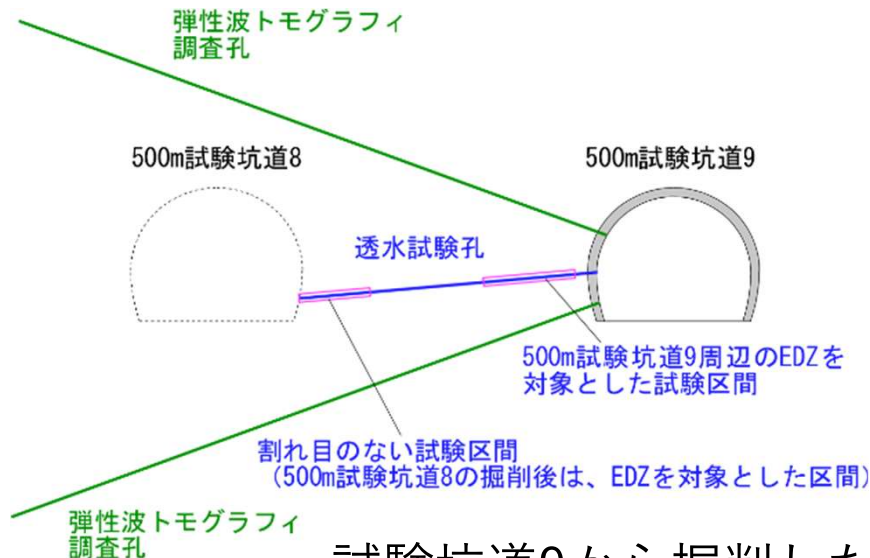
弾性波トモグラフィ
調査孔

500m試験坑道8

500m試験坑道9

透水試験孔

500m試験坑道9周辺のEDZを
対象とした試験区間

割れ目のない試験区間
（500m試験坑道8の掘削後は、EDZを対象とした区間）

弾性波トモグラフィ
調査孔

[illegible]